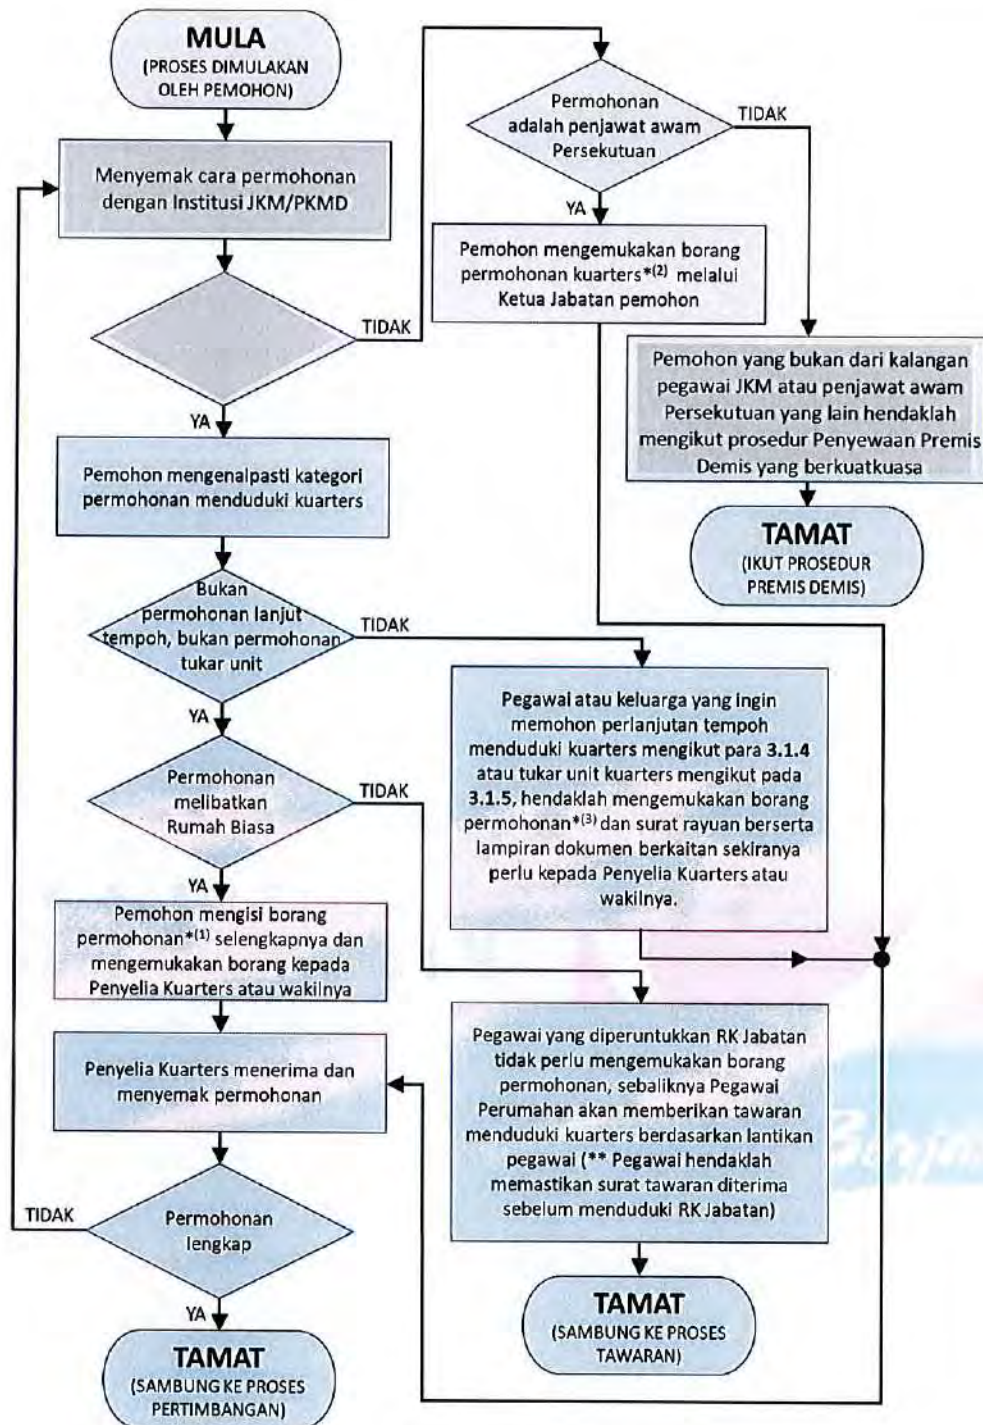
MULA
(PROSES DIMULAKAN OLEH PEMOHON)

Menyemak cara permohonan dengan Institusi JKM/PKMD

TIDAK

YA

Pemohon mengenalpasti kategori permohonan menduduki kuarters

Bukan permohonan lanjut tempoh, bukan permohonan tukar unit

TIDAK

YA

Permohonan melibatkan Rumah Biasa

TIDAK

YA

Pemohon mengisi borang permohonan*$^{(1)}$ selengkapnya dan mengemukakan borang kepada Penyelia Kuarters atau wakilnya

Penyelia Kuarters menerima dan menyemak permohonan

TIDAK

Permohonan lengkap

YA

TAMAT
(SAMBUNG KE PROSES PERTIMBANGAN)

Permohonan adalah penjawat awam Persekutuan

TIDAK

YA

Pemohon mengemukakan borang permohonan kuarters*$^{(2)}$ melalui Ketua Jabatan pemohon

Pemohon yang bukan dari kalangan pegawai JKM atau penjawat awam Persekutuan yang lain hendaklah mengikut prosedur Penyewaan Premis Demis yang berkuatkuasa

TAMAT
(IKUT PROSEDUR PREMIS DEMIS)

Pegawai atau keluarga yang ingin memohon perlanjutan tempoh menduduki kuarters mengikut para 3.1.4 atau tukar unit kuarters mengikut pada 3.1.5, hendaklah mengemukakan borang permohonan*$^{(3)}$ dan surat rayuan berserta lampiran dokumen berkaitan sekiranya perlu kepada Penyelia Kuarters atau wakilnya.

Pegawai yang diperuntukkan RK Jabatan tidak perlu mengemukakan borang permohonan, sebaliknya Pegawai Perumahan akan memberikan tawaran menduduki kuarters berdasarkan lantikan pegawai (** Pegawai hendaklah memastikan surat tawaran diterima sebelum menduduki RK Jabatan)

TAMAT
(SAMBUNG KE PROSES TAWARAN)